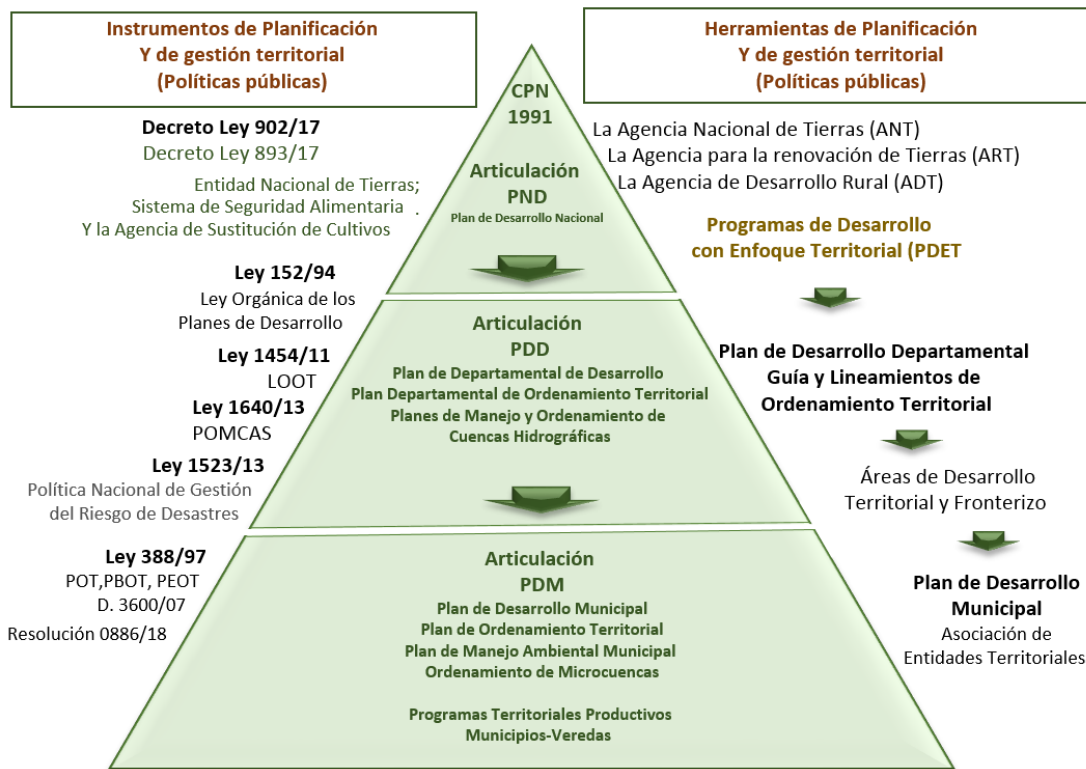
Instrumentos de Planificación
Y de gestión territorial
(Políticas públicas)

Herramientas de Planificación
Y de gestión territorial
(Políticas públicas)

CPN
1991

Decreto Ley 902/17
Decreto Ley 893/17
Entidad Nacional de Tierras;
Sistema de Seguridad Alimentaria
Y la Agencia de Sustitución de Cultivos

La Agencia Nacional de Tierras (ANT)
La Agencia para la renovación de Tierras (ART)
La Agencia de Desarrollo Rural (ADT)

Articulación
PND
Plan de Desarrollo Nacional

Programas de Desarrollo
con Enfoque Territorial (PDET

Ley 152/94
Ley Orgánica de los
Planes de Desarrollo

Ley 1454/11
LOOT
Ley 1640/13
POMCAS

Articulación
PDD
Plan de Departamental de Desarrollo
Plan Departamental de Ordenamiento Territorial
Planes de Manejo y Ordenamiento de
Cuencas Hidrográficas

Plan de Desarrollo Departamental
Guía y Lineamientos de
Ordenamiento Territorial

Ley 1523/13
Política Nacional de Gestión
del Riesgo de Desastres

Áreas de Desarrollo
Territorial y Fronterizo

Ley 388/97
POT,PBOT, PEOT
D. 3600/07
Resolución 0886/18

Articulación
PDM
Plan de Desarrollo Municipal
Plan de Ordenamiento Territorial
Plan de Manejo Ambiental Municipal
Ordenamiento de Microcuencas

Programas Territoriales Productivos
Municipios-Veredas

Plan de Desarrollo
Municipal
Asociación de
Entidades Territoriales